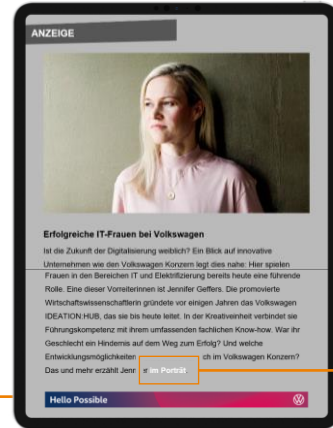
ANZEIGE

Erfolgreiche IT-Frauen bei Volkswagen

Ist die Zukunft der Digitalisierung weiblich? Ein Blick auf innovative Unternehmen wie den Volkswagen Konzern legt dies nahe: Hier spielen Frauen in den Bereichen IT und Elektrifizierung bereits heute eine führende Rolle. Eine dieser Vorreiterinnen ist Jennifer Geffers. Die promovierte Wirtschaftswissenschaftlerin gründete vor einigen Jahren das Volkswagen IDEATION:HUB, das sie bis heute leitet. In der Kreativeinheit verbindet sie Führungskompetenz mit ihrem umfassenden fachlichen Know-how. War ihr Geschlecht ein Hindernis auf dem Weg zum Erfolg? Und welche Entwicklungsmöglichkeiten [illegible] ch im Volkswagen Konzern? Das und mehr erzählt Jenr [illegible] im Porträt.

Hello Possible